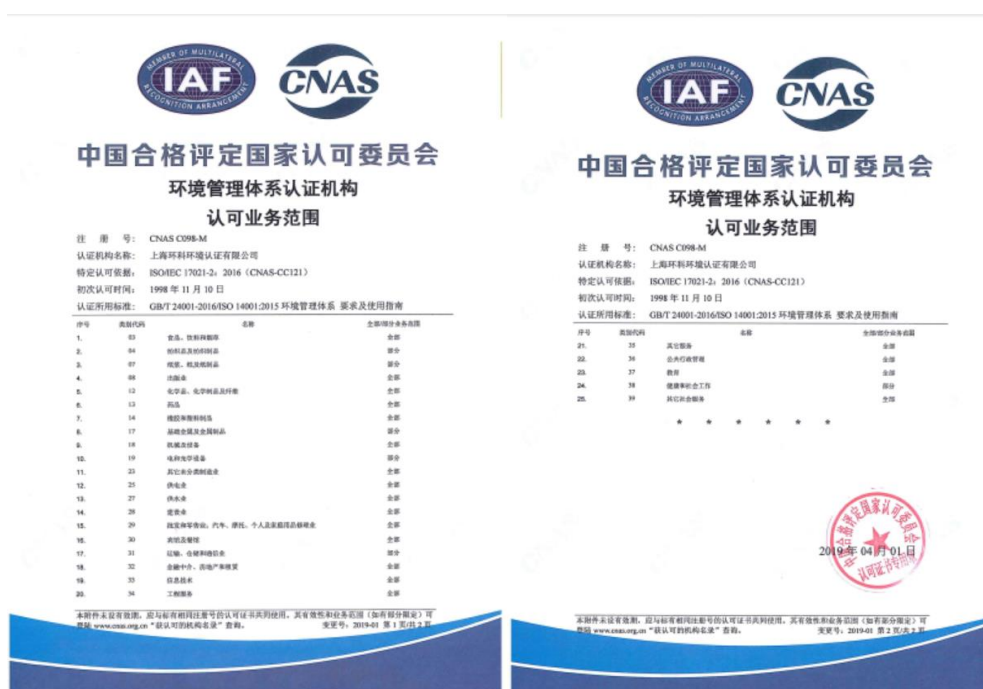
MEMBER OF MULTILATERAL RECOGNITION ARRANGEMENT
IAF
CNAS

中国合格评定国家认可委员会
环境管理体系认证机构
认可业务范围

注　册　号：CNAS C098-M
认证机构名称：上海环科环境认证有限公司
特定认可依据：ISO/IEC 17021-2：2016（CNAS-CC121）
初次认可时间：1998 年 11 月 10 日
认证所用标准：GB/T 24001-2016/ISO 14001:2015 环境管理体系 要求及使用指南

| 序号 | 类别代码 | 名称 | 全部/部分业务范围 |
|---|---|---|---|
| 1. | 03 | 食品、饮料和烟草 | 全部 |
| 2. | 04 | 纺织品及纺织制品 | 部分 |
| 3. | 07 | 纸浆、纸及纸制品 | 部分 |
| 4. | 08 | 出版业 | 全部 |
| 5. | 12 | 化学品、化学制品及纤维 | 全部 |
| 6. | 13 | 药品 | 部分 |
| 7. | 14 | 橡胶和塑料制品 | 全部 |
| 8. | 17 | 基础金属及金属制品 | 全部 |
| 9. | 18 | 机械及设备 | 全部 |
| 10. | 19 | 电子和光学设备 | 部分 |
| 11. | 23 | 其它未分类制造业 | 全部 |
| 12. | 25 | 供电业 | 全部 |
| 13. | 27 | 供水业 | 全部 |
| 14. | 28 | 建筑业 | 全部 |
| 15. | 29 | 批发和零售业、汽车、摩托、个人及家庭用品修理业 | 全部 |
| 16. | 30 | 宾馆及餐馆 | 全部 |
| 17. | 31 | 运输、仓储和通信业 | 部分 |
| 18. | 32 | 金融中介、房地产和租赁 | 全部 |
| 19. | 33 | 信息技术 | 全部 |
| 20. | 34 | 工程服务 | 全部 |

本附件未设有效期，应与标有相同注册号的认可证书共同使用，其有效性和业务范围（如有部分限定）可登陆 www.cnas.org.cn“获认可的机构名录”查询。　　变更号：2019-01　第 1 页/共 2 页

MEMBER OF MULTILATERAL RECOGNITION ARRANGEMENT
IAF
CNAS

中国合格评定国家认可委员会
环境管理体系认证机构
认可业务范围

注　册　号：CNAS C098-M
认证机构名称：上海环科环境认证有限公司
特定认可依据：ISO/IEC 17021-2：2016（CNAS-CC121）
初次认可时间：1998 年 11 月 10 日
认证所用标准：GB/T 24001-2016/ISO 14001:2015 环境管理体系 要求及使用指南

| 序号 | 类别代码 | 名称 | 全部/部分业务范围 |
|---|---|---|---|
| 21. | 35 | 其它服务 | 全部 |
| 22. | 36 | 公共行政管理 | 全部 |
| 23. | 37 | 教育 | 全部 |
| 24. | 38 | 健康和社会工作 | 部分 |
| 25. | 39 | 其它社会服务 | 全部 |

* * * * * *

中国合格评定国家认可委员会 认可证书专用章
2019 年 04 月 01 日

本附件未设有效期，应与标有相同注册号的认可证书共同使用，其有效性和业务范围（如有部分限定）可登陆 www.cnas.org.cn“获认可的机构名录”查询。　　变更号：2019-01　第 2 页/共 2 页